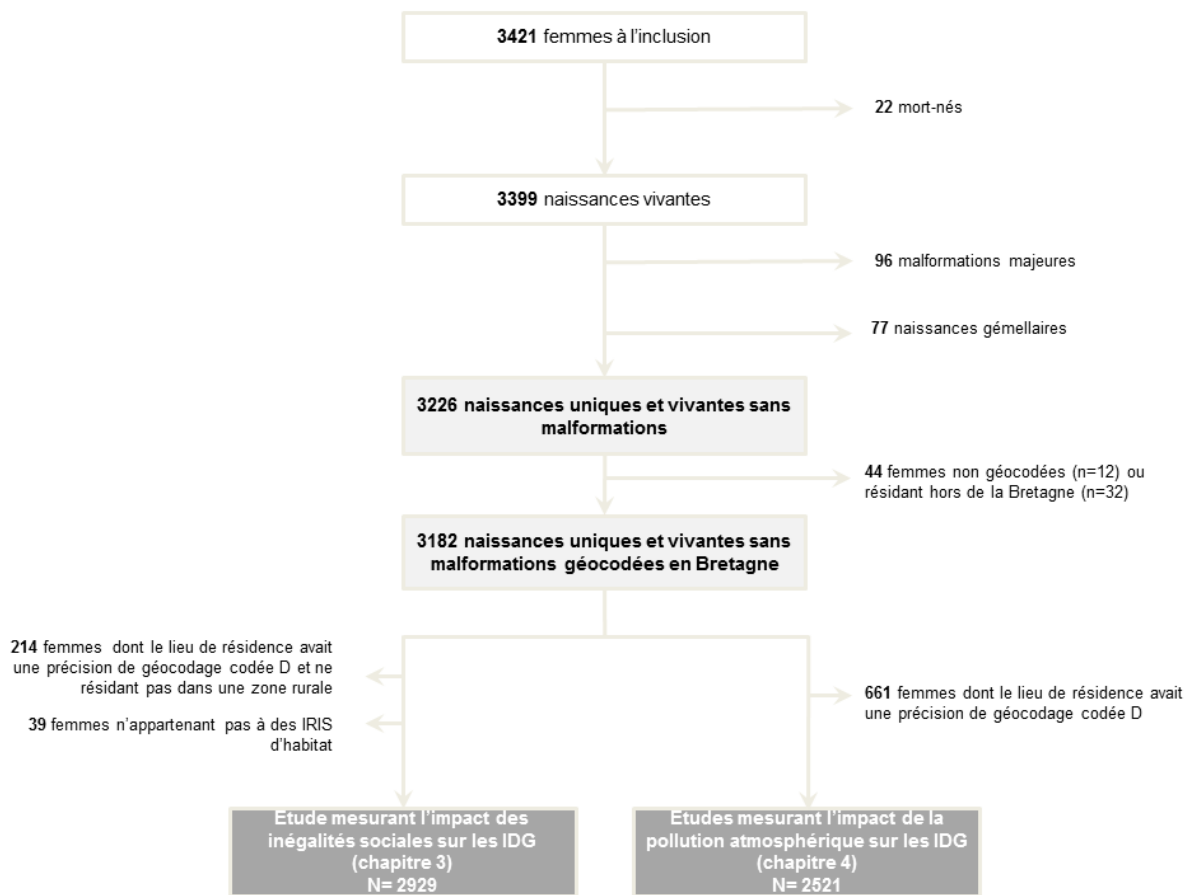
**3421** femmes à l'inclusion

**22** mort-nés

**3399** naissances vivantes

**96** malformations majeures

**77** naissances gémellaires

**3226 naissances uniques et vivantes sans malformations**

**44** femmes non géocodées (n=12) ou résidant hors de la Bretagne (n=32)

**3182 naissances uniques et vivantes sans malformations géocodées en Bretagne**

**214** femmes dont le lieu de résidence avait une précision de géocodage codée D et ne résidant pas dans une zone rurale

**39** femmes n'appartenant pas à des IRIS d'habitat

**661** femmes dont le lieu de résidence avait une précision de géocodage codée D

**Etude mesurant l'impact des inégalités sociales sur les IDG (chapitre 3) N= 2929**

**Etudes mesurant l'impact de la pollution atmosphérique sur les IDG (chapitre 4) N= 2521**